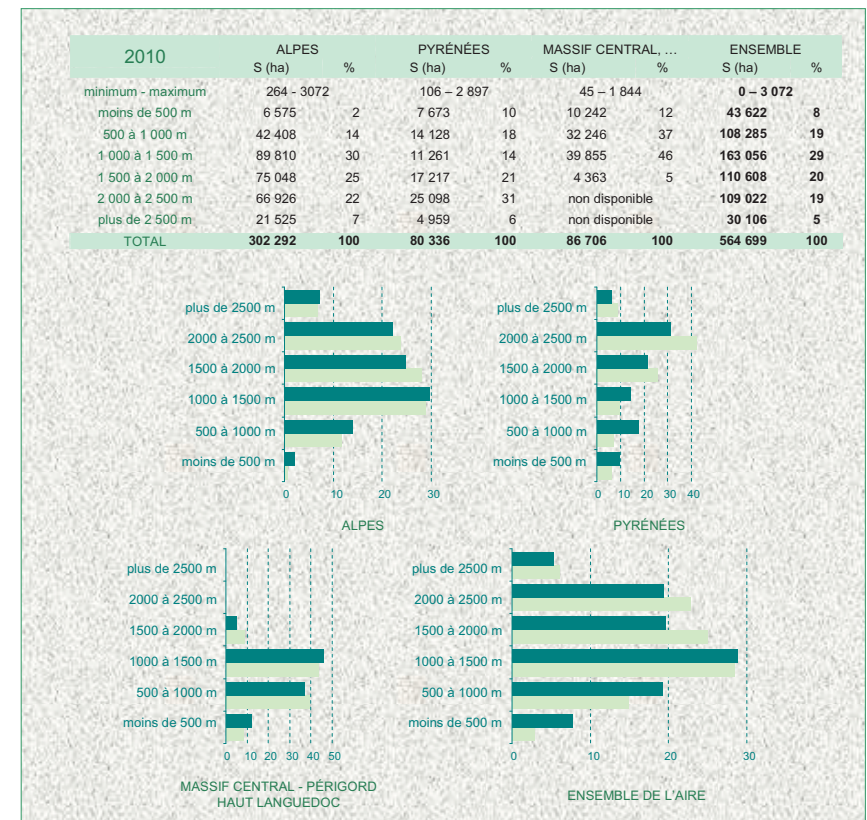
| 2010 | ALPES S (ha) | % | PYRÉNÉES S (ha) | % | MASSIF CENTRAL, … S (ha) | % | ENSEMBLE S (ha) | % |
|---|---|---|---|---|---|---|---|---|
| minimum - maximum | 264 - 3072 | | 106 – 2 897 | | 45 – 1 844 | | **0 – 3 072** | |
| moins de 500 m | 6 575 | 2 | 7 673 | 10 | 10 242 | 12 | **43 622** | **8** |
| 500 à 1 000 m | 42 408 | 14 | 14 128 | 18 | 32 246 | 37 | **108 285** | **19** |
| 1 000 à 1 500 m | 89 810 | 30 | 11 261 | 14 | 39 855 | 46 | **163 056** | **29** |
| 1 500 à 2 000 m | 75 048 | 25 | 17 217 | 21 | 4 363 | 5 | **110 608** | **20** |
| 2 000 à 2 500 m | 66 926 | 22 | 25 098 | 31 | non disponible | | **109 022** | **19** |
| plus de 2 500 m | 21 525 | 7 | 4 959 | 6 | non disponible | | **30 106** | **5** |
| TOTAL | **302 292** | **100** | **80 336** | **100** | **86 706** | **100** | **564 699** | **100** |

plus de 2500 m
2000 à 2500 m
1500 à 2000 m
1000 à 1500 m
500 à 1000 m
moins de 500 m
0 10 20 30
ALPES

plus de 2500 m
2000 à 2500 m
1500 à 2000 m
1000 à 1500 m
500 à 1000 m
moins de 500 m
0 10 20 30 40
PYRÉNÉES

plus de 2500 m
2000 à 2500 m
1500 à 2000 m
1000 à 1500 m
500 à 1000 m
moins de 500 m
0 10 20 30 40 50
MASSIF CENTRAL - PÉRIGORD HAUT LANGUEDOC

plus de 2500 m
2000 à 2500 m
1500 à 2000 m
1000 à 1500 m
500 à 1000 m
moins de 500 m
0 10 20 30
ENSEMBLE DE L'AIRE